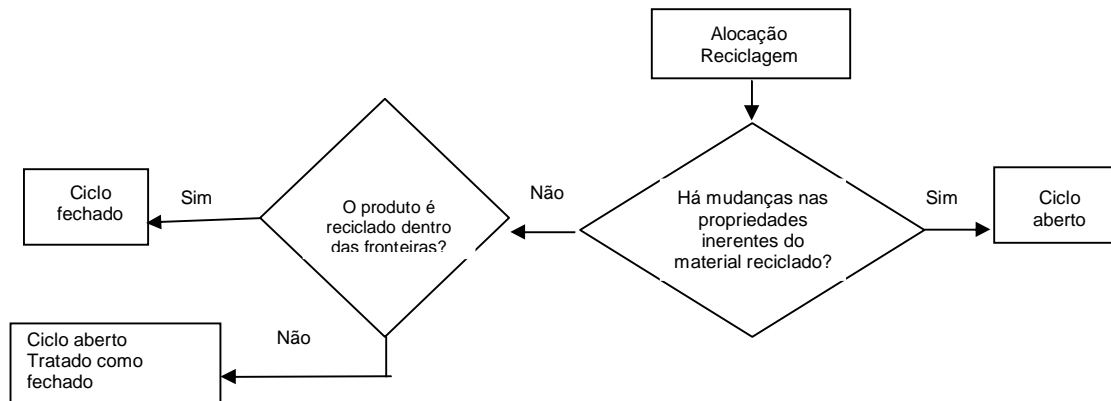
Alocação
Reciclagem

Há mudanças nas propriedades inerentes do material reciclado?

Sim

Ciclo aberto

Não

O produto é reciclado dentro das fronteiras?

Sim

Ciclo fechado

Não

Ciclo aberto
Tratado como fechado